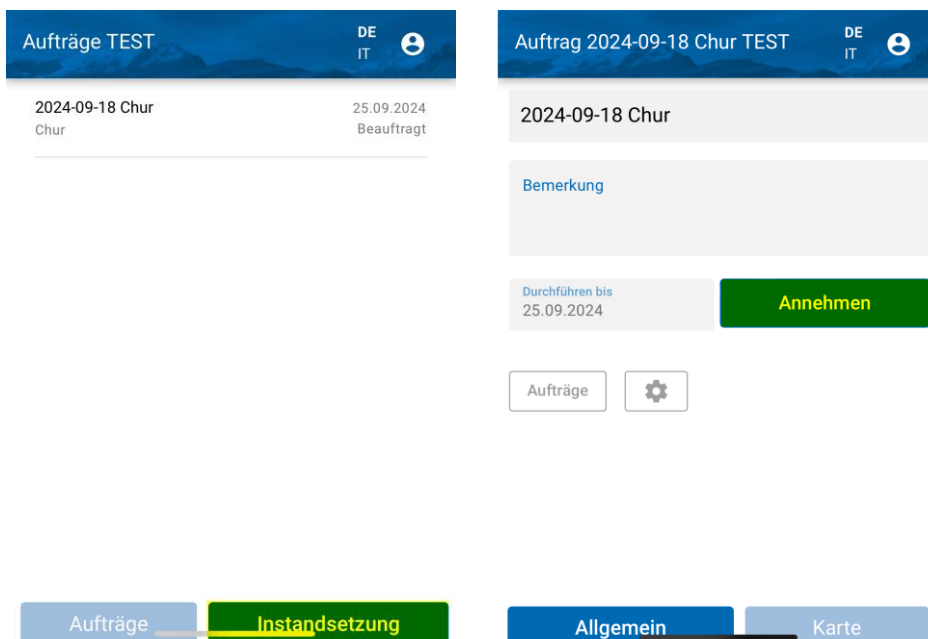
Aufträge TEST
DE
IT

2024-09-18 Chur
Chur
25.09.2024
Beauftragt

Aufträge
Instandsetzung

Auftrag 2024-09-18 Chur TEST
DE
IT

2024-09-18 Chur

Bemerkung

Durchführen bis
25.09.2024
Annehmen

Aufträge

Allgemein
Karte